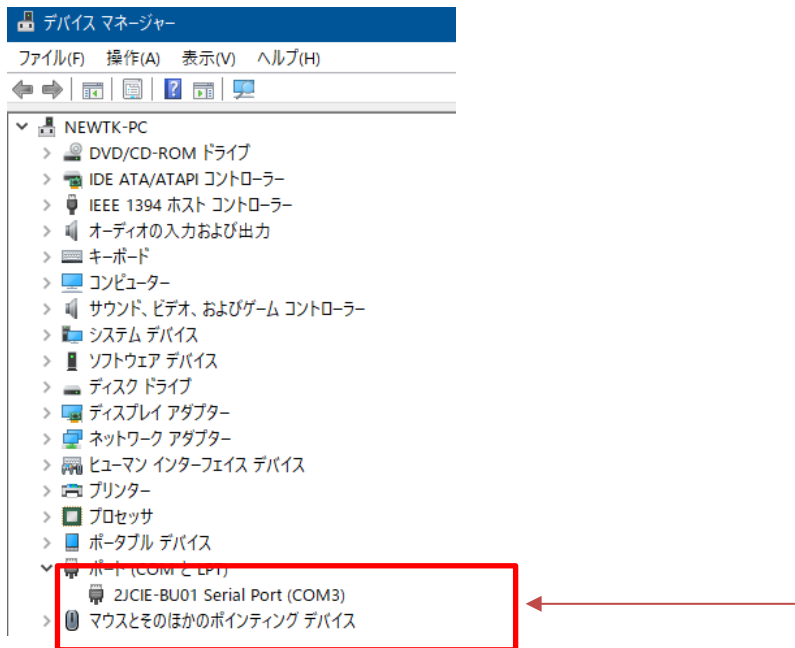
デバイス マネージャー

ファイル(F) 操作(A) 表示(V) ヘルプ(H)

NEWTK-PC
DVD/CD-ROM ドライブ
IDE ATA/ATAPI コントローラー
IEEE 1394 ホスト コントローラー
オーディオの入力および出力
キーボード
コンピューター
サウンド、ビデオ、およびゲーム コントローラー
システム デバイス
ソフトウェア デバイス
ディスク ドライブ
ディスプレイ アダプター
ネットワーク アダプター
ヒューマン インターフェイス デバイス
プリンター
プロセッサ
ポータブル デバイス
ポート (COM と LPT)
2JCIE-BU01 Serial Port (COM3)
マウスとそのほかのポインティング デバイス